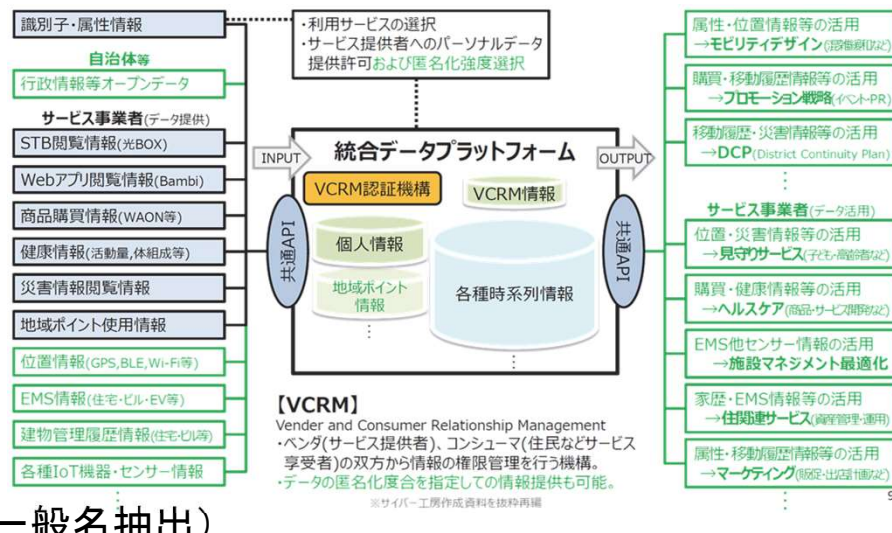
識別子・属性情報

自治体等
行政情報等オープンデータ

サービス事業者(データ提供)
STB閲覧情報(光BOX)
Webアプリ閲覧情報(Bambi)
商品購買情報(WAON等)
健康情報(活動量,体組成等)
災害情報閲覧情報
地域ポイント使用情報
位置情報(GPS,BLE,Wi-Fi等)
EMS情報(住宅・ビル・EV等)
建物管理履歴情報(住宅・ビル等)
各種IoT機器・センサー情報
⋮

・利用サービスの選択
・サービス提供者へのパーソナルデータ提供許可および匿名化強度選択

INPUT
統合データプラットフォーム
OUTPUT
共通API
VCRM認証機構
VCRM情報
個人情報
地域ポイント情報
⋮
各種時系列情報
⋮
共通API

【VCRM】
Vender and Consumer Relationship Management
・ベンダ(サービス提供者)、コンシューマ(住民などサービス享受者)の双方から情報の権限管理を行う機構。
・データの匿名化度合を指定しての情報提供も可能。
※サイバー工房作成資料を抜粋再編

属性・位置情報等の活用
→モビリティデザイン(移動最適化など)
購買・移動履歴情報等の活用
→プロモーション戦略(イベント・PR)
移動履歴・災害情報等の活用
→DCP(District Continuity Plan)
⋮
サービス事業者(データ活用)
位置・災害情報等の活用
→見守りサービス(子ども・高齢者など)
購買・健康情報等の活用
→ヘルスケア(商品・サービス開発など)
EMS他センサー情報の活用
→施設マネジメント最適化
家歴・EMS情報等の活用
→住関連サービス(資産管理・運用)
属性・移動履歴情報等の活用
→マーケティング(販促・出店計画など)

一般名抽出)